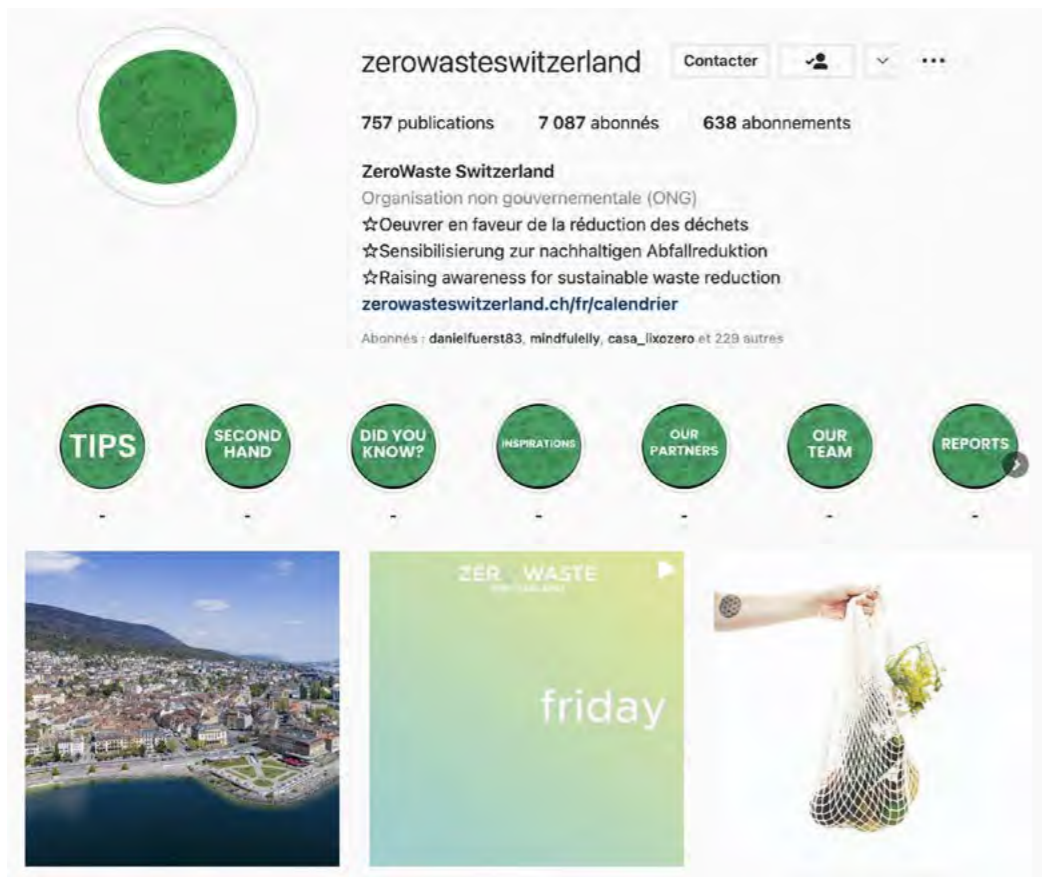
zerowasteswitzerland Contacter

757 publications 7 087 abonnés 638 abonnements

ZeroWaste Switzerland
Organisation non gouvernementale (ONG)
☆Oeuvrer en faveur de la réduction des déchets
☆Sensibilisierung zur nachhaltigen Abfallreduktion
☆Raising awareness for sustainable waste reduction
zerowasteswitzerland.ch/fr/calendrier

Abonnés : danielfuerst83, mindfulelly, casa_lixozero et 229 autres

TIPS
-
SECOND HAND
-
DID YOU KNOW?
-
INSPIRATIONS
-
OUR PARTNERS
-
OUR TEAM
-
REPORTS
-

ZER WASTE
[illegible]
friday